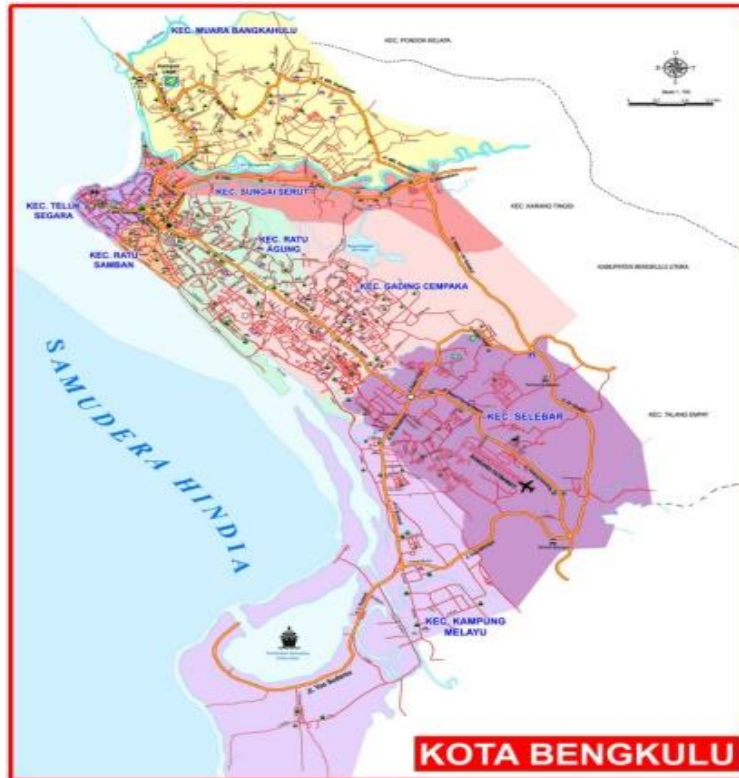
KEC. MUARA BANGKAHULU

KEC. PONDOK KELAPA

U

KEC. TELUK SEGARA

KEC. SUNGAI SERUT

KEC. KARANG TINGGI

KEC. RATU SAMBAN

KEC. RATU AGUNG

KABUPATEN BENGKULU UTARA

KEC. GADING CEMPAKA

SAMUDERA HINDIA

KEC. SELEBAR

KEC. TALANG EMPAT

KEC. KAMPUNG MELAYU

KOTA BENGKULU